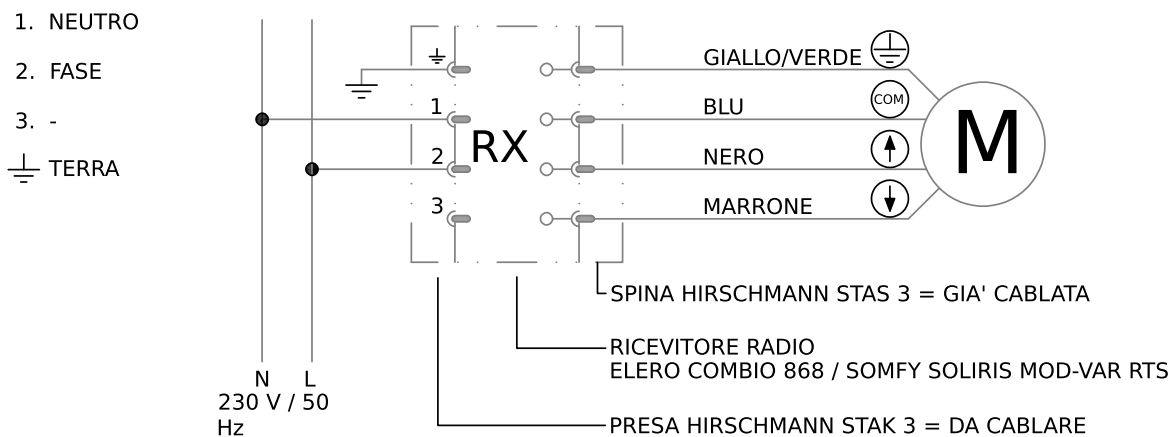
1. NEUTRO

2. FASE

3. -

⏚ TERRA

⏚

1

2

3

RX

GIALLO/VERDE ⏚

BLU COM

NERO ↑

MARRONE ↓

M

SPINA HIRSCHMANN STAS 3 = GIA' CABLATA

RICEVITORE RADIO
ELERO COMBIO 868 / SOMFY SOLIRIS MOD-VAR RTS

N L
230 V / 50 Hz

PRESA HIRSCHMANN STAK 3 = DA CABLARE